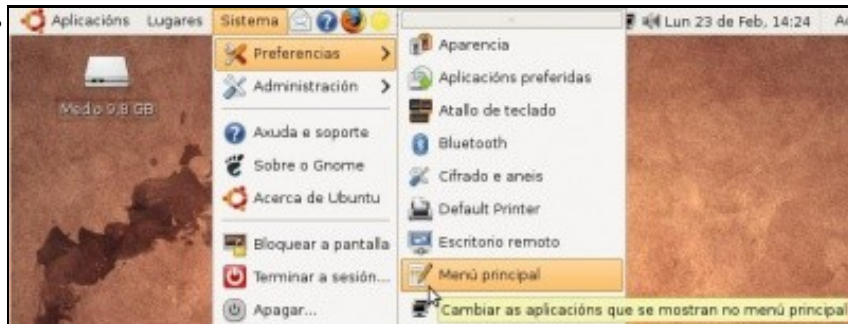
Aplicacións Lugares Sistema

Lun 23 de Feb, 14:24 A

Medio 9,8 GB

Preferencias
Administración
Axuda e soporte
Sobre o Gnome
Acerca de Ubuntu
Bloquear a pantalla
Terminar a sesión...
Apagar...

Aparencia
Aplicacións preferidas
Atallo de teclado
Bluetooth
Cifrado e aneis
Default Printer
Escritorio remoto
Menú principal

Cambiar as aplicacións que se mostran no menú principal